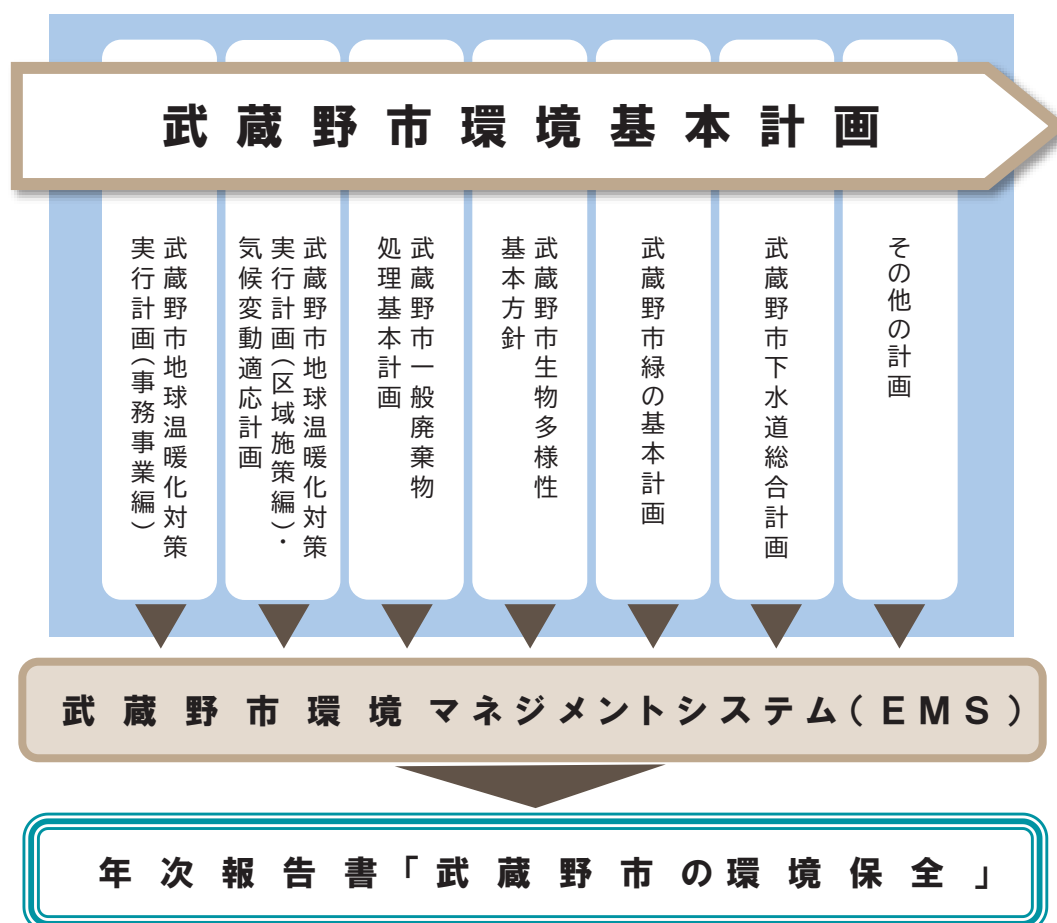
武蔵野市環境基本計画

武蔵野市地球温暖化対策実行計画(事務事業編)

武蔵野市地球温暖化対策実行計画(区域施策編)・気候変動適応計画

武蔵野市一般廃棄物処理基本計画

武蔵野市生物多様性基本方針

武蔵野市緑の基本計画

武蔵野市下水道総合計画

その他の計画

武蔵野市環境マネジメントシステム(EMS)

年次報告書「武蔵野市の環境保全」